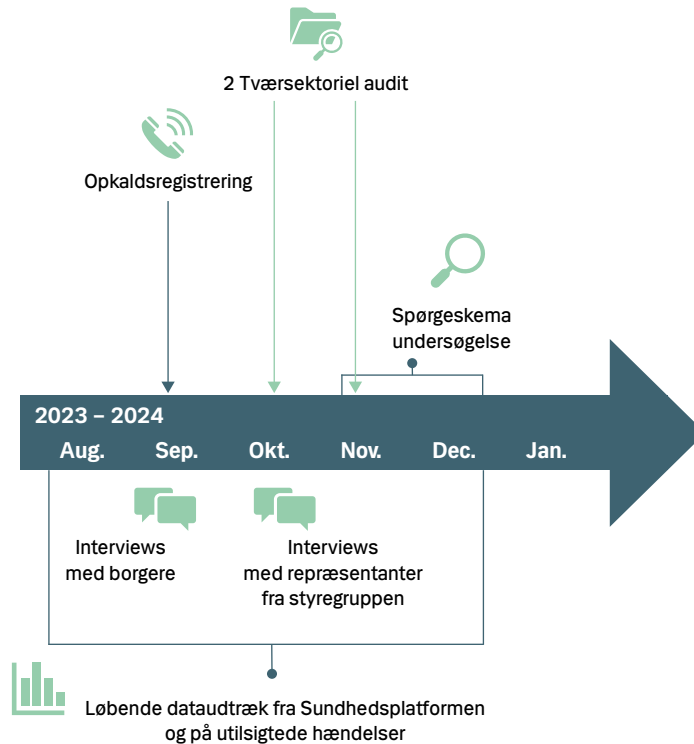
2 Tværsektoriel audit

Opkaldsregistrering

Spørgeskema undersøgelse

2023 – 2024

Aug.

Sep.

Okt.

Nov.

Dec.

Jan.

Interviews med borgere

Interviews med repræsentanter fra styregruppen

Løbende dataudtræk fra Sundhedsplatformen og på utilsigtede hændelser